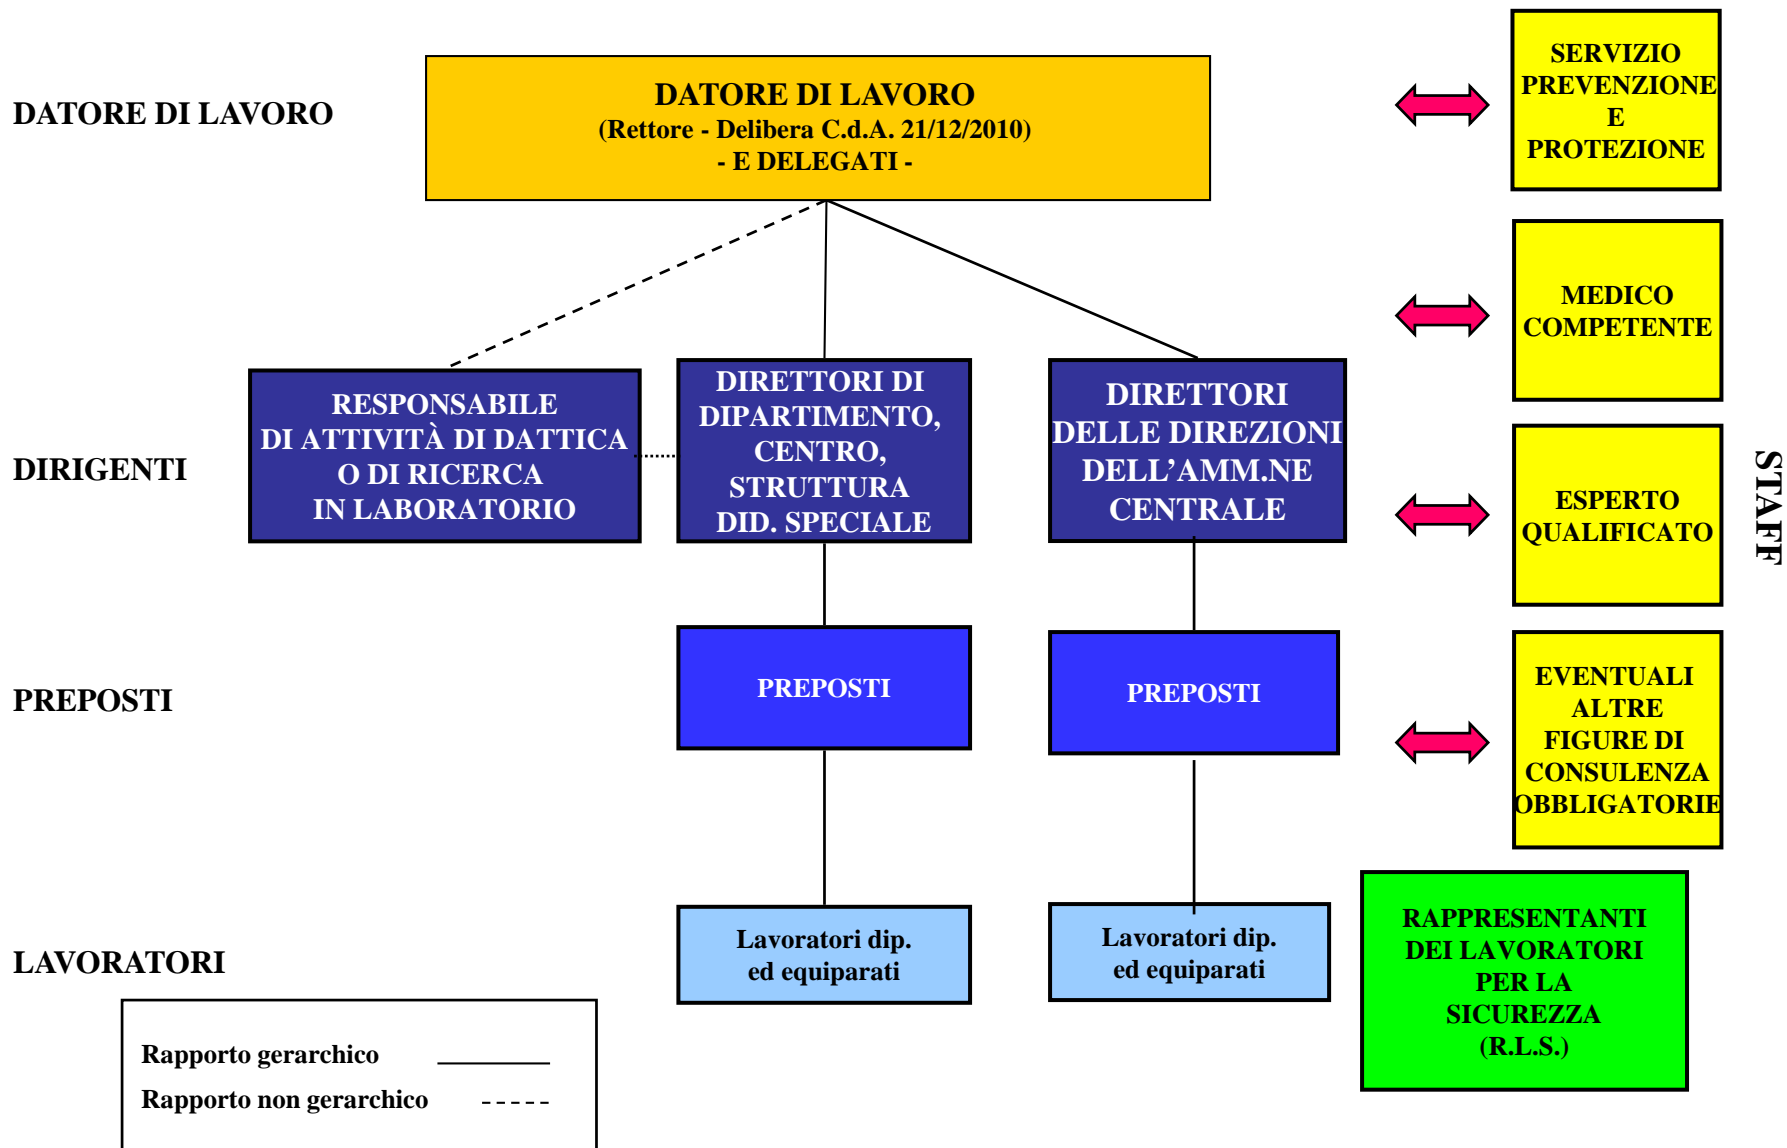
DATORE DI LAVORO

DATORE DI LAVORO
(Rettore - Delibera C.d.A. 21/12/2010)
- E DELEGATI -

SERVIZIO PREVENZIONE E PROTEZIONE

MEDICO COMPETENTE

DIRIGENTI

RESPONSABILE DI ATTIVITÀ DI DATTICA O DI RICERCA IN LABORATORIO

DIRETTORI DI DIPARTIMENTO, CENTRO, STRUTTURA DID. SPECIALE

DIRETTORI DELLE DIREZIONI DELL'AMM.NE CENTRALE

ESPERTO QUALIFICATO

STAFF

PREPOSTI

PREPOSTI

PREPOSTI

EVENTUALI ALTRE FIGURE DI CONSULENZA OBBLIGATORIE

LAVORATORI

Lavoratori dip. ed equiparati

Lavoratori dip. ed equiparati

RAPPRESENTANTI DEI LAVORATORI PER LA SICUREZZA (R.L.S.)

Rapporto gerarchico

Rapporto non gerarchico